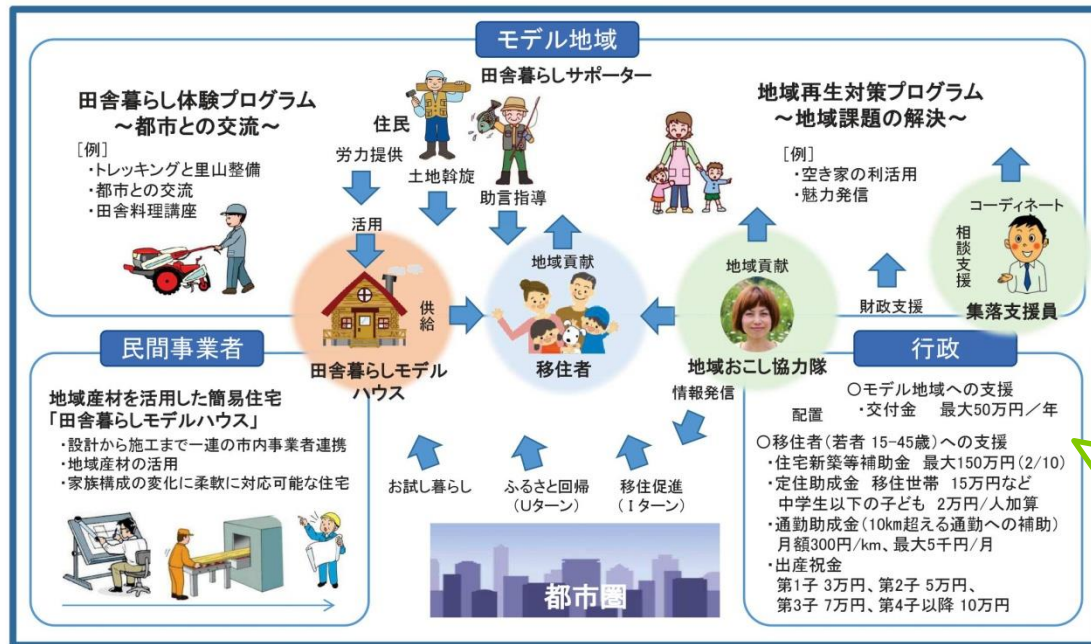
モデル地域

田舎暮らし体験プログラム
～都市との交流～
［例］
・トレッキングと里山整備
・都市との交流
・田舎料理講座

田舎暮らしサポーター
住民
労力提供
土地斡旋
助言指導
活用

地域再生対策プログラム
～地域課題の解決～
［例］
・空き家の利活用
・魅力発信

コーディネート
相談支援
集落支援員

地域貢献
地域貢献
供給
財政支援

田舎暮らしモデルハウス
移住者
地域おこし協力隊

民間事業者
地域産材を活用した簡易住宅
「田舎暮らしモデルハウス」
・設計から施工まで一連の市内事業者連携
・地域産材の活用
・家族構成の変化に柔軟に対応可能な住宅

情報発信
配置

お試し暮らし
ふるさと回帰
（Uターン）
移住促進
（Ｉターン）

都市圏

行政
○モデル地域への支援
・交付金　最大50万円／年
○移住者（若者 15-45歳）への支援
・住宅新築等補助金　最大150万円（2/10）
・定住助成金　移住世帯　15万円など
　中学生以下の子ども　2万円／人加算
・通勤助成金（10km超える通勤への補助）
　月額300円/km、最大5千円/月
・出産祝金
　第1子 3万円、第2子 5万円、
　第3子 7万円、第4子以降 10万円